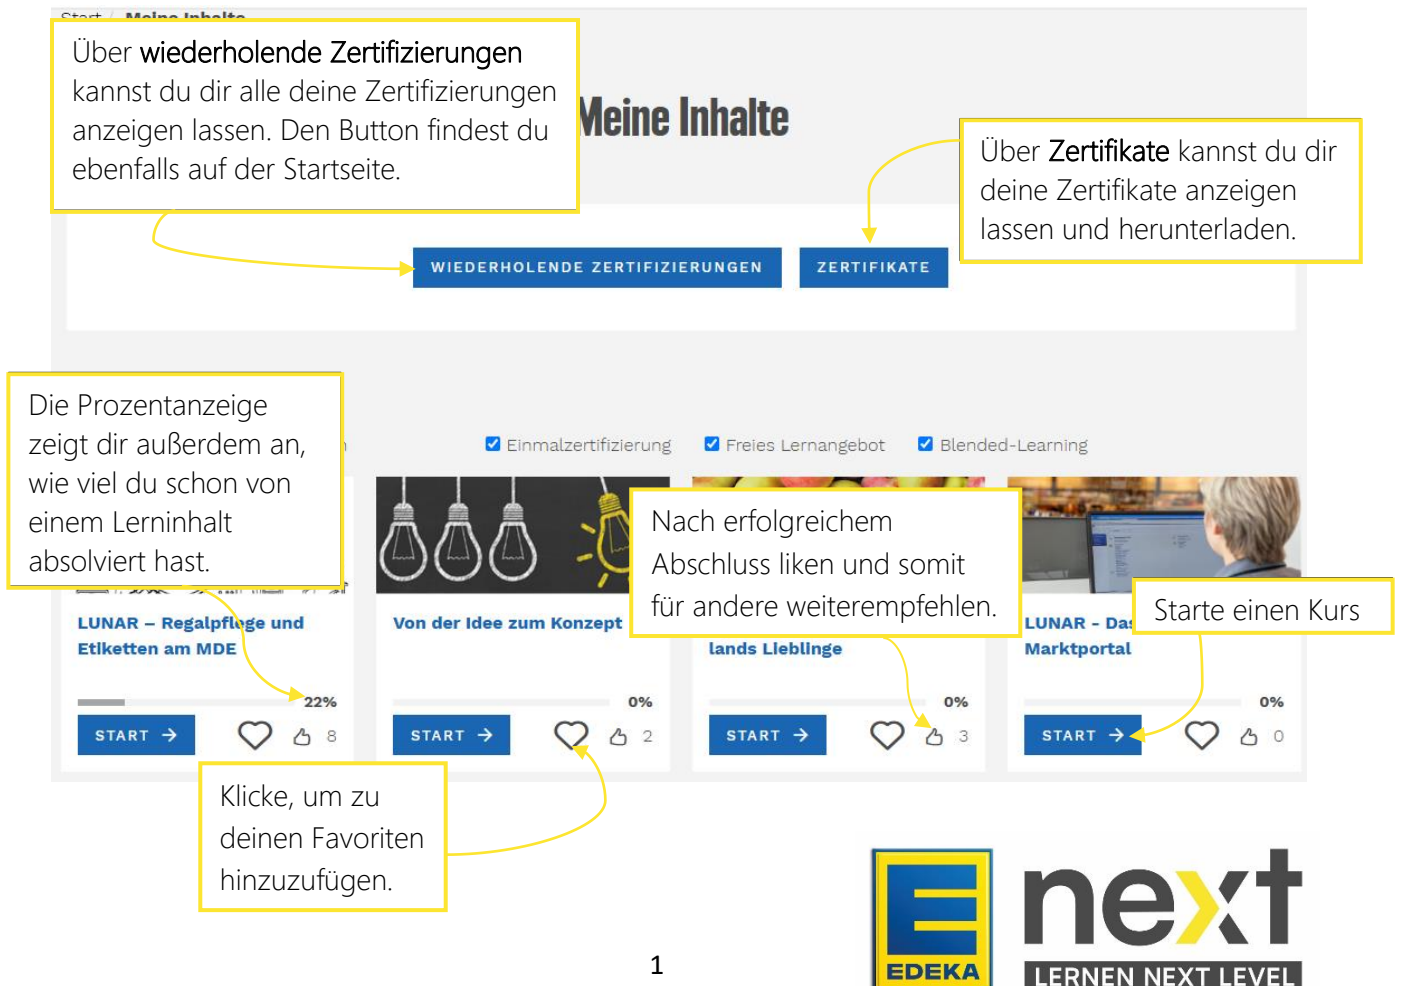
Start / Meine Inhalte

Über wiederholende Zertifizierungen kannst du dir alle deine Zertifizierungen anzeigen lassen. Den Button findest du ebenfalls auf der Startseite.

Meine Inhalte

Über Zertifikate kannst du dir deine Zertifikate anzeigen lassen und herunterladen.

WIEDERHOLENDE ZERTIFIZIERUNGEN

ZERTIFIKATE

Die Prozentanzeige zeigt dir außerdem an, wie viel du schon von einem Lerninhalt absolviert hast.

Einmalzertifizierung

Freies Lernangebot

Blended-Learning

Nach erfolgreichem Abschluss liken und somit für andere weiterempfehlen.

Starte einen Kurs

LUNAR – Regalpflege und Etiketten am MDE

22%

START

8

Von der Idee zum Konzept

0%

START

2

lands Lieblinge

0%

START

3

LUNAR - Das Marktportal

0%

START

0

Klicke, um zu deinen Favoriten hinzuzufügen.

1

EDEKA

next

LERNEN NEXT LEVEL